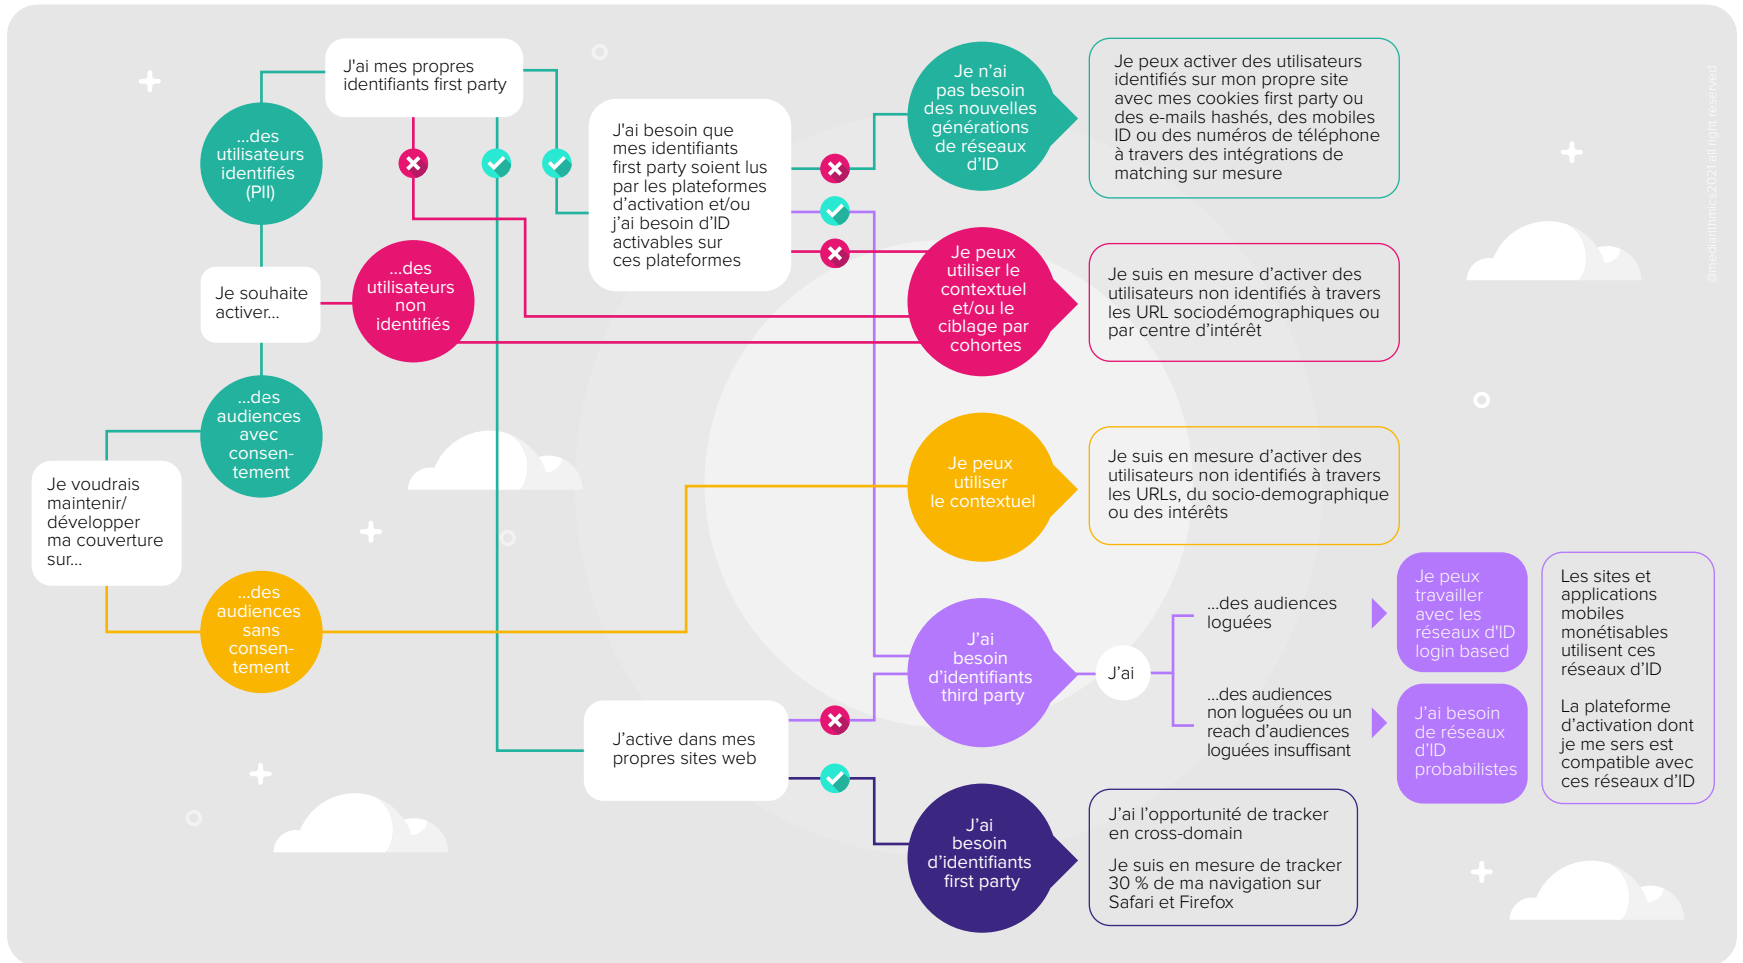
...des utilisateurs identifiés (PII)

J'ai mes propres identifiants first party

J'ai besoin que mes identifiants first party soient lus par les plateformes d'activation et/ou j'ai besoin d'ID activables sur ces plateformes

Je n'ai pas besoin des nouvelles générations de réseaux d'ID

Je peux activer des utilisateurs identifiés sur mon propre site avec mes cookies first party ou des e-mails hashés, des mobiles ID ou des numéros de téléphone à travers des intégrations de matching sur mesure

Je souhaite activer...

...des utilisateurs non identifiés

Je peux utiliser le contextuel et/ou le ciblage par cohortes

Je suis en mesure d'activer des utilisateurs non identifiés à travers les URL sociodémographiques ou par centre d'intérêt

...des audiences avec consen-tement

Je voudrais maintenir/ développer ma couverture sur...

Je peux utiliser le contextuel

Je suis en mesure d'activer des utilisateurs non identifiés à travers les URLs, du socio-demographique ou des intérêts

...des audiences sans consen-tement

J'ai besoin d'identifiants third party

J'ai

...des audiences loguées

Je peux travailler avec les réseaux d'ID login based

...des audiences non loguées ou un reach d'audiences loguées insuffisant

J'ai besoin de réseaux d'ID probabilistes

Les sites et applications mobiles monétisables utilisent ces réseaux d'ID

La plateforme d'activation dont je me sers est compatible avec ces réseaux d'ID

J'active dans mes propres sites web

J'ai besoin d'identifiants first party

J'ai l'opportunité de tracker en cross-domain

Je suis en mesure de tracker 30 % de ma navigation sur Safari et Firefox

©mediamatics2021 all right reserved